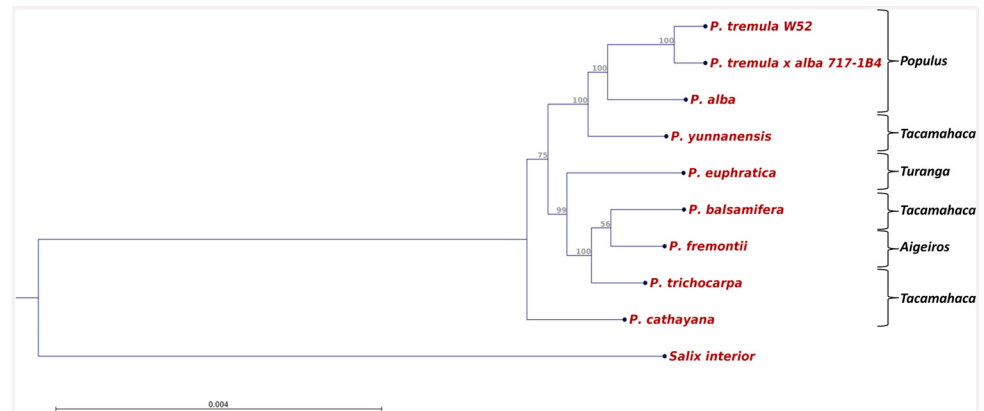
P. tremula W52
100
P. tremula x alba 717-1B4
100
Populus
P. alba
100
P. yunnanensis
Tacamahaca
75
P. euphratica
Turanga
99
P. balsamifera
Tacamahaca
56
100
P. fremontii
Aigeiros
P. trichocarpa
Tacamahaca
P. cathayana
Salix interior
0.004